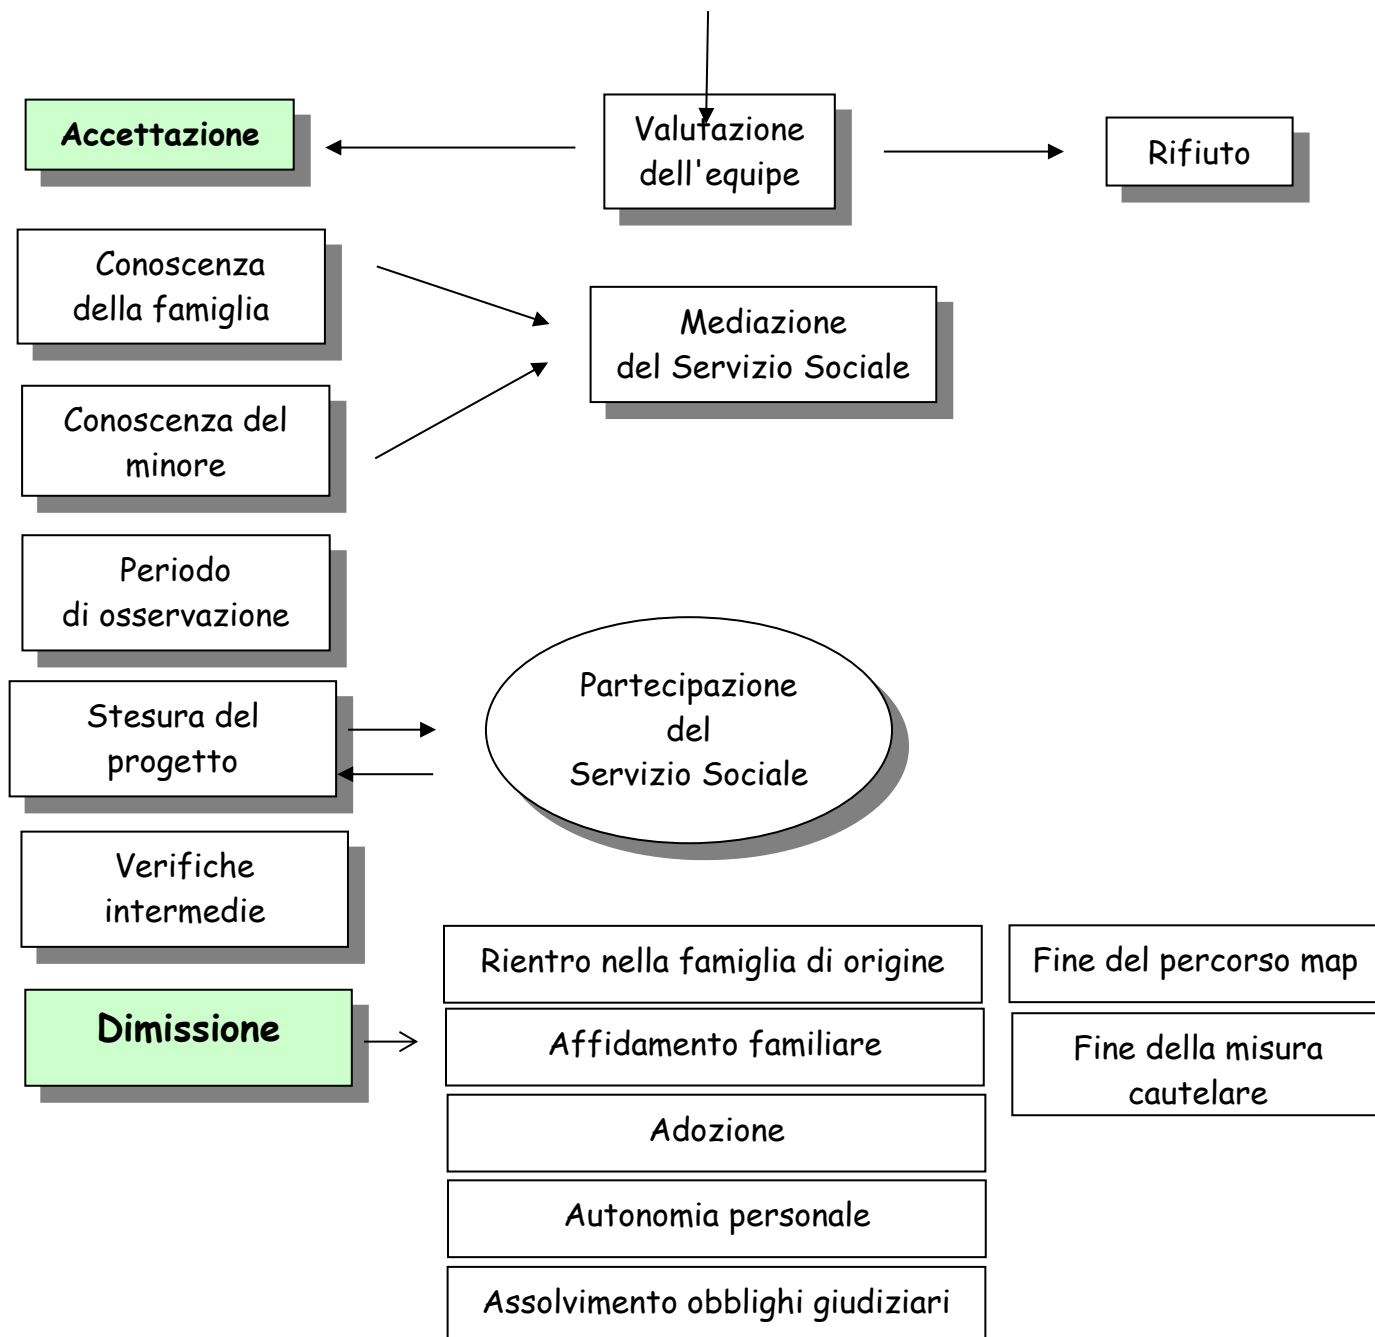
Accettazione

Valutazione dell'equipe

Rifiuto

Conoscenza della famiglia

Mediazione del Servizio Sociale

Conoscenza del minore

Periodo di osservazione

Stesura del progetto

Partecipazione del Servizio Sociale

Verifiche intermedie

Dimissione

Rientro nella famiglia di origine

Fine del percorso map

Affidamento familiare

Fine della misura cautelare

Adozione

Autonomia personale

Assolvimento obblighi giudiziari